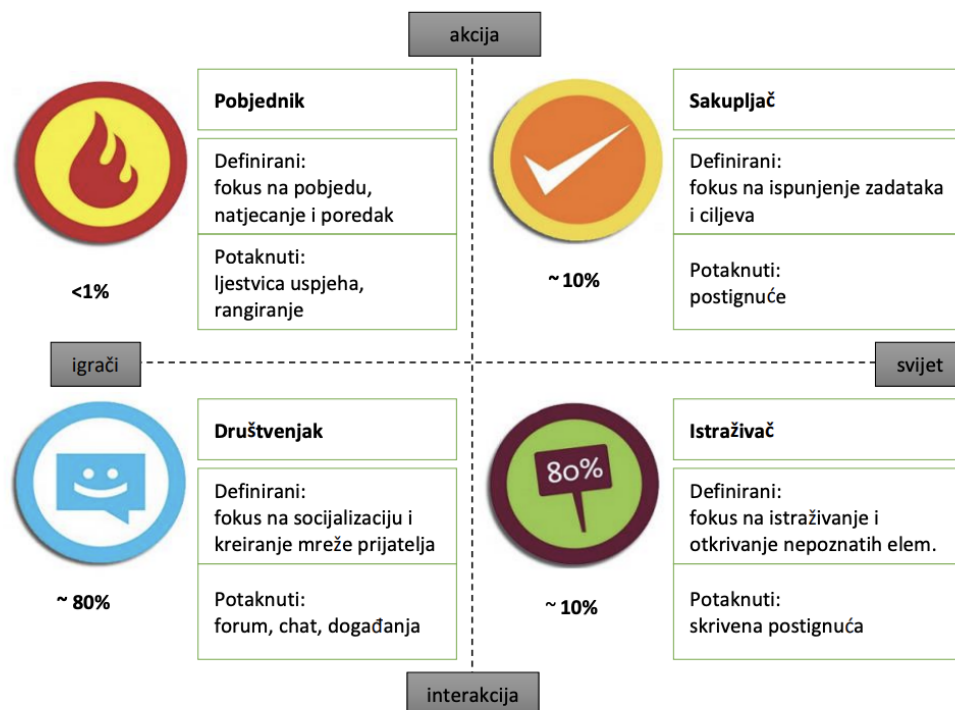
akcija

Pobjednik

Definirani: fokus na pobjedu, natjecanje i poredak

Potaknuti: ljestvica uspjeha, rangiranje

<1%

Sakupljač

Definirani: fokus na ispunjenje zadataka i ciljeva

Potaknuti: postignuće

~ 10%

igrači

svijet

Društvenjak

Definirani: fokus na socijalizaciju i kreiranje mreže prijatelja

Potaknuti: forum, chat, događanja

~ 80%

80%

Istraživač

Definirani: fokus na istraživanje i otkrivanje nepoznatih elem.

Potaknuti: skrivena postignuća

~ 10%

interakcija